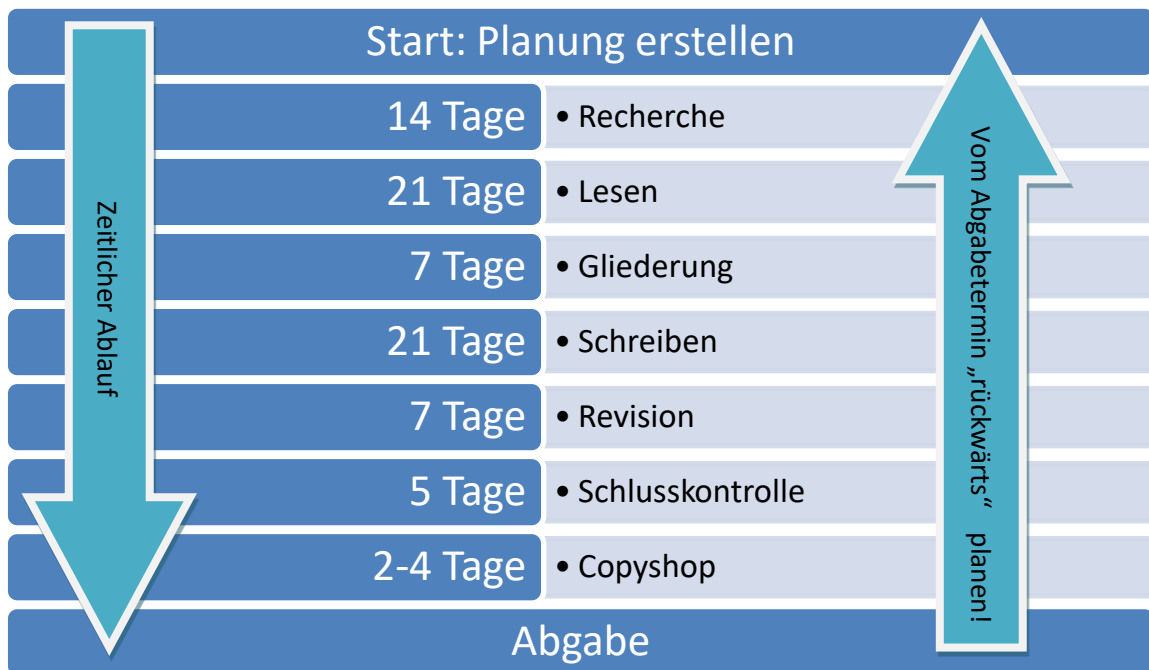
Start: Planung erstellen

Zeitlicher Ablauf

14 Tage • Recherche

21 Tage • Lesen

7 Tage • Gliederung

21 Tage • Schreiben

7 Tage • Revision

5 Tage • Schlusskontrolle

2-4 Tage • Copyshop

Vom Abgabetermin „rückwärts" planen!

Abgabe